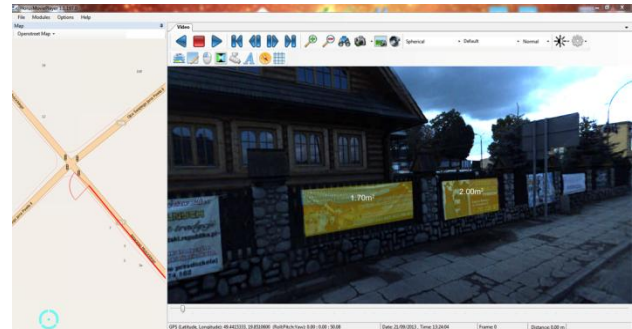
File Modules Options Help

Map

Openstreet Map

Video

Spherical

Default

Normal

1.70m²

2.00m²

GPS (Latitude, Longitude): 49.442333, 19.853880 (Roll/Pitch/Yaw): 0.00 : 0.00 : 50.08

Date: 21/08/2013 , Time: 13:24:04

Frame: 0

Distance: 0.00 m